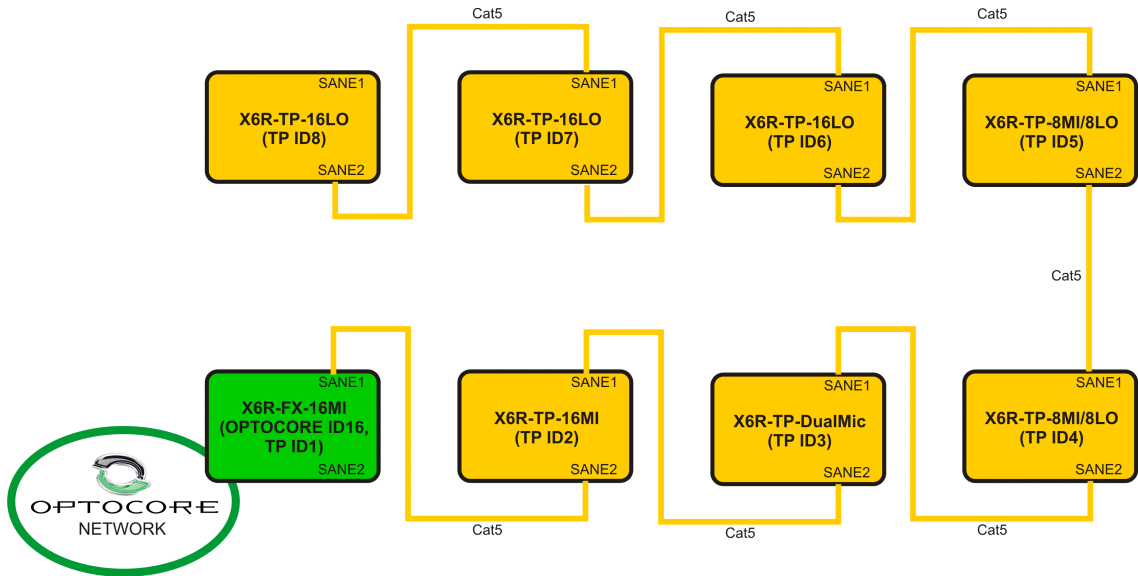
Cat5
Cat5
Cat5

SANE1
X6R-TP-16LO
(TP ID8)
SANE2

SANE1
X6R-TP-16LO
(TP ID7)
SANE2

SANE1
X6R-TP-16LO
(TP ID6)
SANE2

SANE1
X6R-TP-8MI/8LO
(TP ID5)
SANE2

Cat5

SANE1
X6R-FX-16MI
(OPTOCORE ID16, TP ID1)
SANE2

SANE1
X6R-TP-16MI
(TP ID2)
SANE2

SANE1
X6R-TP-DualMic
(TP ID3)
SANE2

SANE1
X6R-TP-8MI/8LO
(TP ID4)
SANE2

OPTOCORE
NETWORK

Cat5
Cat5
Cat5